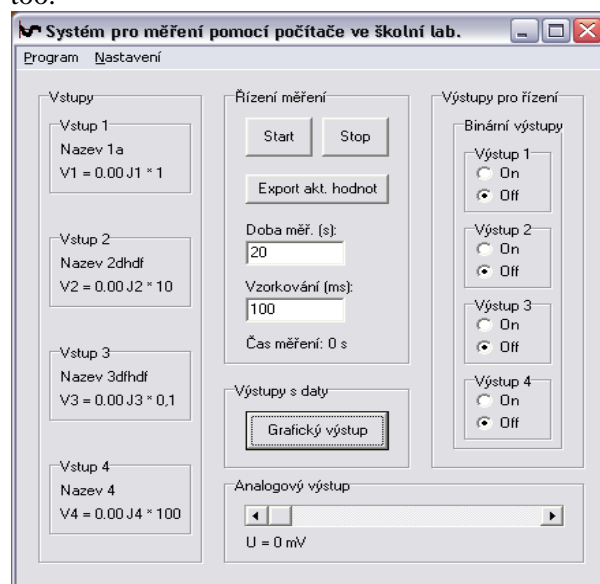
Systém pro měření pomocí počítače ve školní lab.

Program Nastavení

Vstupy

Vstup 1
Nazev 1a
V1 = 0.00 J1 * 1

Vstup 2
Nazev 2dhdf
V2 = 0.00 J2 * 10

Vstup 3
Nazev 3dfhdf
V3 = 0.00 J3 * 0,1

Vstup 4
Nazev 4
V4 = 0.00 J4 * 100

Řízení měření

Start
Stop

Export akt. hodnot

Doba měř. (s):
20

Vzorkování (ms):
100

Čas měření: 0 s

Výstupy s daty

Grafický výstup

Výstupy pro řízení

Binární výstupy

Výstup 1
On
Off

Výstup 2
On
Off

Výstup 3
On
Off

Výstup 4
On
Off

Analogový výstup

U = 0 mV